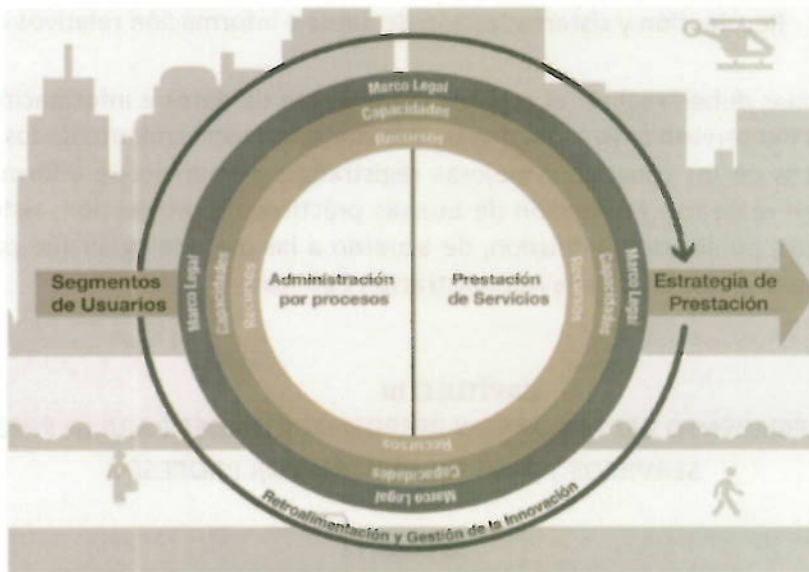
Marco Legal
Capacidades
Recursos

Segmentos de Usuarios

Marco Legal
Capacidades
Recursos

Administración por procesos

Prestación de Servicios

Recursos
Capacidades
Marco Legal

Estrategia de Prestación

Recursos
Capacidades
Marco Legal

Retroalimentación y Gestión de la Innovación